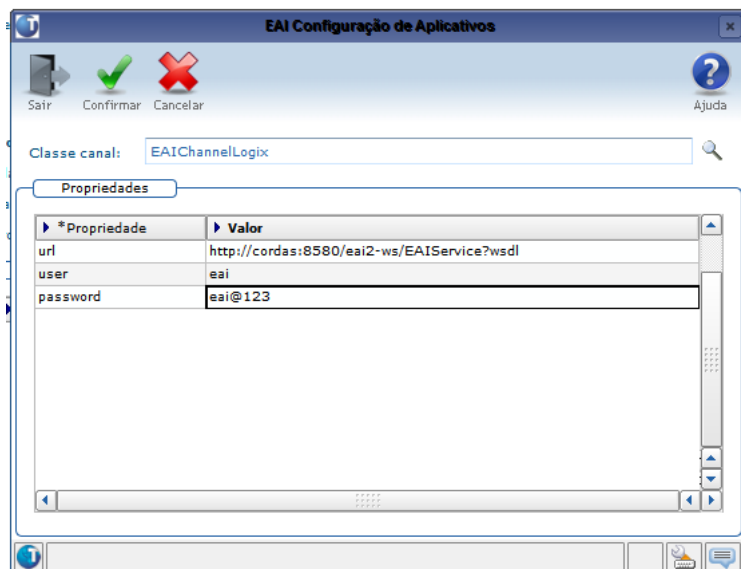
EAI Configuração de Aplicativos

Sair Confirmar Cancelar Ajuda

Classe canal: EAIChannelLogix

Propriedades

| *Propriedade | Valor |
|---|---|
| url | http://cordas:8580/eai2-ws/EAIService?wsdl |
| user | eai |
| password | eai@123 |